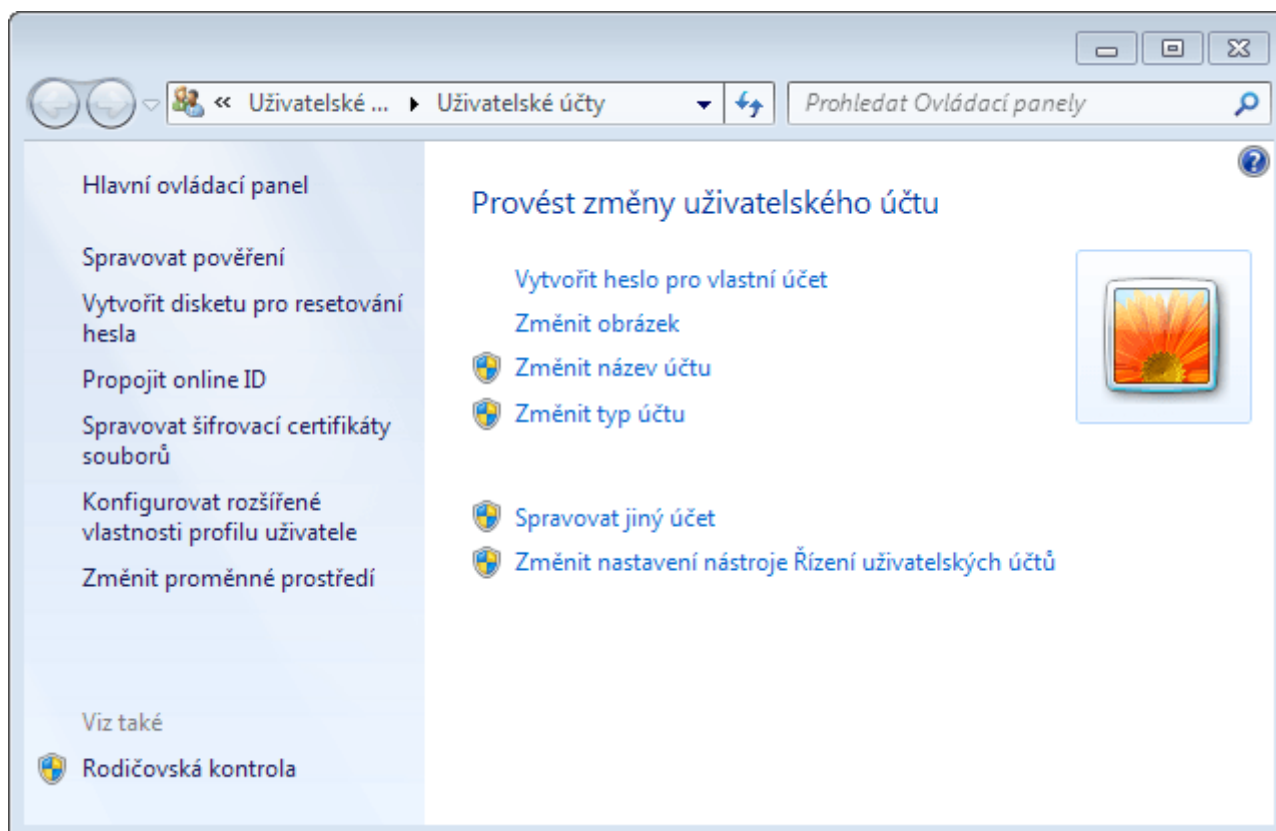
« Uživatelské ... ▸ Uživatelské účty

Prohledat Ovládací panely

Hlavní ovládací panel

Spravovat pověření

Vytvořit disketu pro resetování hesla

Propojit online ID

Spravovat šifrovací certifikáty souborů

Konfigurovat rozšířené vlastnosti profilu uživatele

Změnit proměnné prostředí

Viz také

Rodičovská kontrola

Provést změny uživatelského účtu

Vytvořit heslo pro vlastní účet

Změnit obrázek

Změnit název účtu

Změnit typ účtu

Spravovat jiný účet

Změnit nastavení nástroje Řízení uživatelských účtů